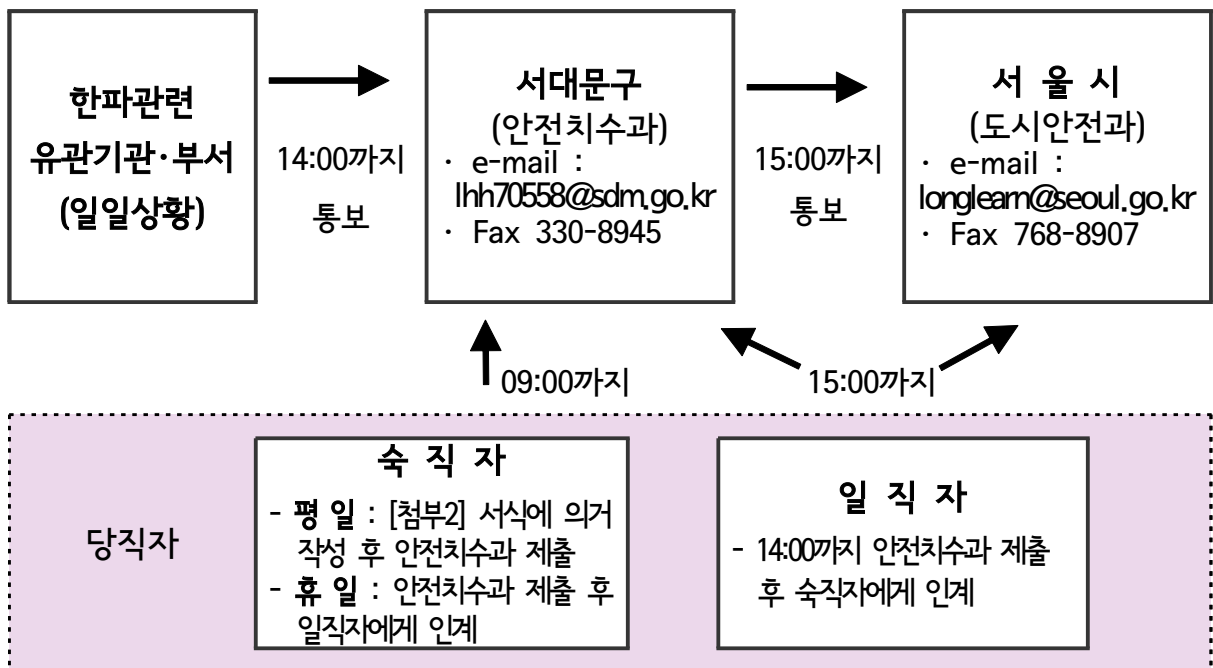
한파관련
유관기관·부서
(일일상황)

14:00까지
통보

서대문구
(안전치수과)
· e-mail : lhh70558@sdm.go.kr
· Fax 330-8945

15:00까지
통보

서 울 시
(도시안전과)
· e-mail : longlearn@seoul.go.kr
· Fax 768-8907

09:00까지

15:00까지

당직자

숙 직 자
- 평 일 : [첨부2] 서식에 의거 작성 후 안전치수과 제출
- 휴 일 : 안전치수과 제출 후 일직자에게 인계

일 직 자
- 14:00까지 안전치수과 제출 후 숙직자에게 인계